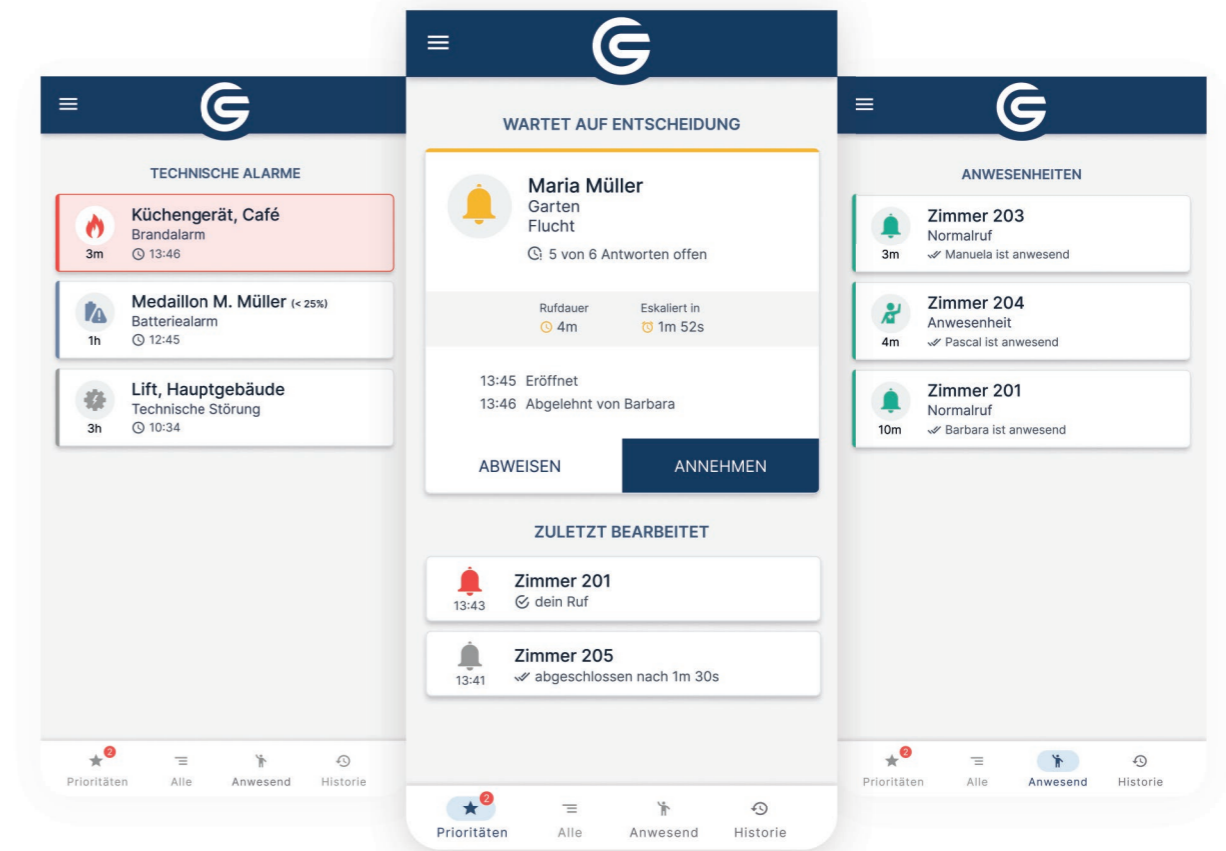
TECHNISCHE ALARME

Küchengerät, Café
Brandalarm
3m 13:46

Medaillon M. Müller (< 25%)
Batteriealarm
1h 12:45

Lift, Hauptgebäude
Technische Störung
3h 10:34

2
Prioritäten Alle Anwesend Historie

WARTET AUF ENTSCHEIDUNG

Maria Müller
Garten
Flucht
5 von 6 Antworten offen

Rufdauer 4m
Eskaliert in 1m 52s

13:45 Eröffnet
13:46 Abgelehnt von Barbara

ABWEISEN
ANNEHMEN

ZULETZT BEARBEITET

Zimmer 201
13:43 dein Ruf

Zimmer 205
13:41 abgeschlossen nach 1m 30s

2
Prioritäten Alle Anwesend Historie

ANWESENHEITEN

Zimmer 203
Normalruf
3m Manuela ist anwesend

Zimmer 204
Anwesenheit
4m Pascal ist anwesend

Zimmer 201
Normalruf
10m Barbara ist anwesend

2
Prioritäten Alle Anwesend Historie